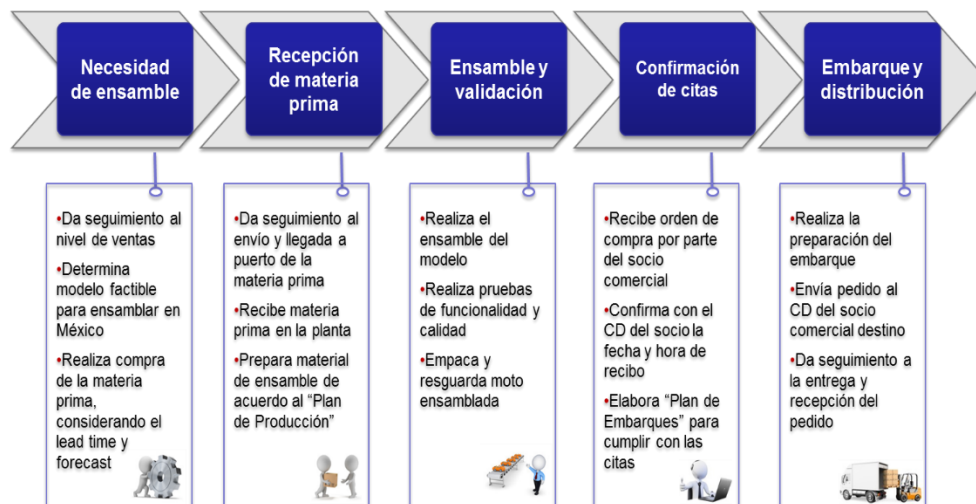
Necesidad de ensamble

Recepción de materia prima

Ensamble y validación

Confirmación de citas

Embarque y distribución

•Da seguimiento al nivel de ventas
•Determina modelo factible para ensamblar en México
•Realiza compra de la materia prima, considerando el lead time y forecast

•Da seguimiento al envío y llegada a puerto de la materia prima
•Recibe materia prima en la planta
•Prepara material de ensamble de acuerdo al "Plan de Producción"

•Realiza el ensamble del modelo
•Realiza pruebas de funcionalidad y calidad
•Empaca y resguarda moto ensamblada

•Recibe orden de compra por parte del socio comercial
•Confirma con el CD del socio la fecha y hora de recibo
•Elabora "Plan de Embarques" para cumplir con las citas

•Realiza la preparación del embarque
•Envía pedido al CD del socio comercial destino
•Da seguimiento a la entrega y recepción del pedido